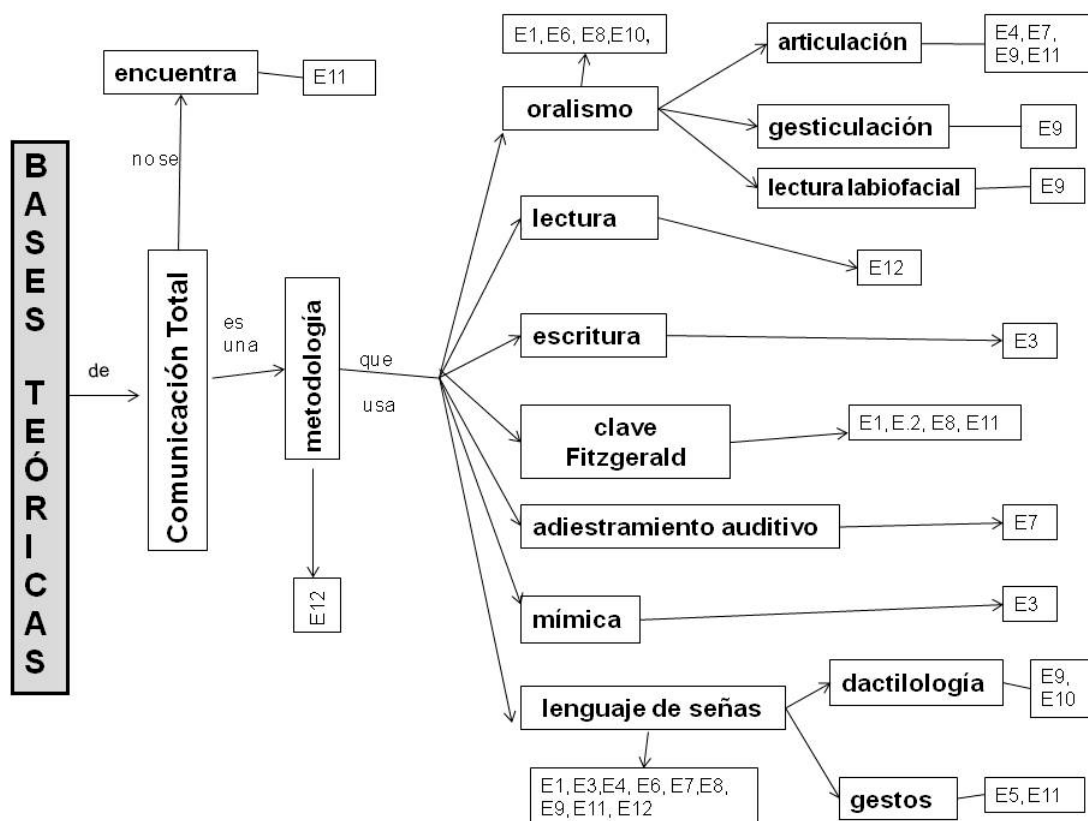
BASES TEÓRICAS

de

Comunicación Total

no se

encuentra

E11

es una

metodología

E12

que usa

oralismo

E1, E6, E8,E10,

articulación

E4, E7, E9, E11

gesticulación

E9

lectura labiofacial

E9

lectura

E12

escritura

E3

clave Fitzgerald

E1, E.2, E8, E11

adiestramiento auditivo

E7

mímica

E3

lenguaje de señas

E1, E3,E4, E6, E7,E8, E9, E11, E12

dactilología

E9, E10

gestos

E5, E11